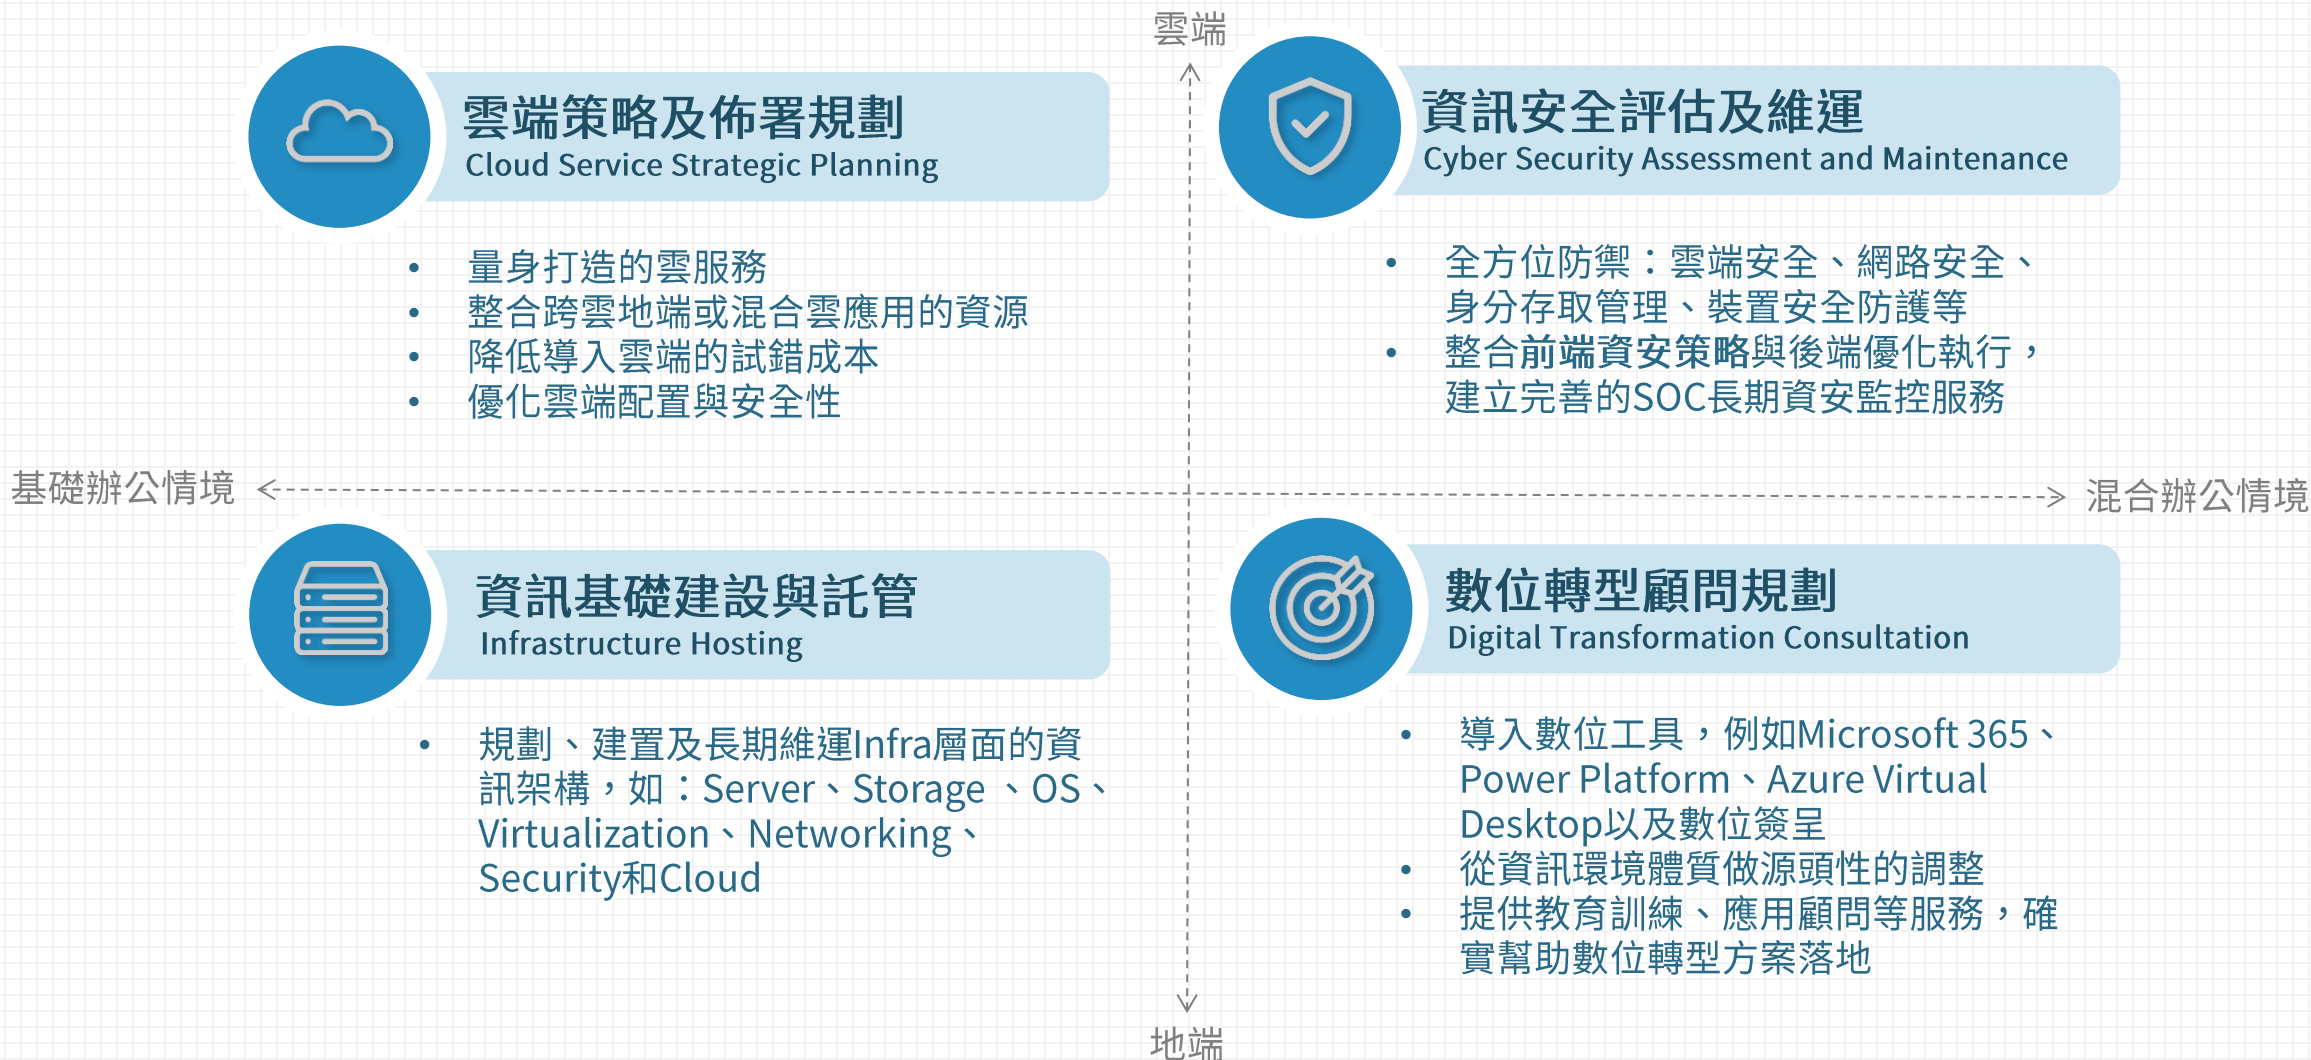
雲端

雲端策略及佈署規劃
Cloud Service Strategic Planning

- 量身打造的雲服務
- 整合跨雲地端或混合雲應用的資源
- 降低導入雲端的試錯成本
- 優化雲端配置與安全性

資訊安全評估及維運
Cyber Security Assessment and Maintenance

- 全方位防禦：雲端安全、網路安全、身分存取管理、裝置安全防護等
- 整合前端資安策略與後端優化執行，建立完善的SOC長期資安監控服務

基礎辦公情境

混合辦公情境

資訊基礎建設與託管
Infrastructure Hosting

- 規劃、建置及長期維運Infra層面的資訊架構，如：Server、Storage 、OS、Virtualization、Networking、Security和Cloud

數位轉型顧問規劃
Digital Transformation Consultation

- 導入數位工具，例如Microsoft 365、Power Platform、Azure Virtual Desktop以及數位簽呈
- 從資訊環境體質做源頭性的調整
- 提供教育訓練、應用顧問等服務，確實幫助數位轉型方案落地

地端